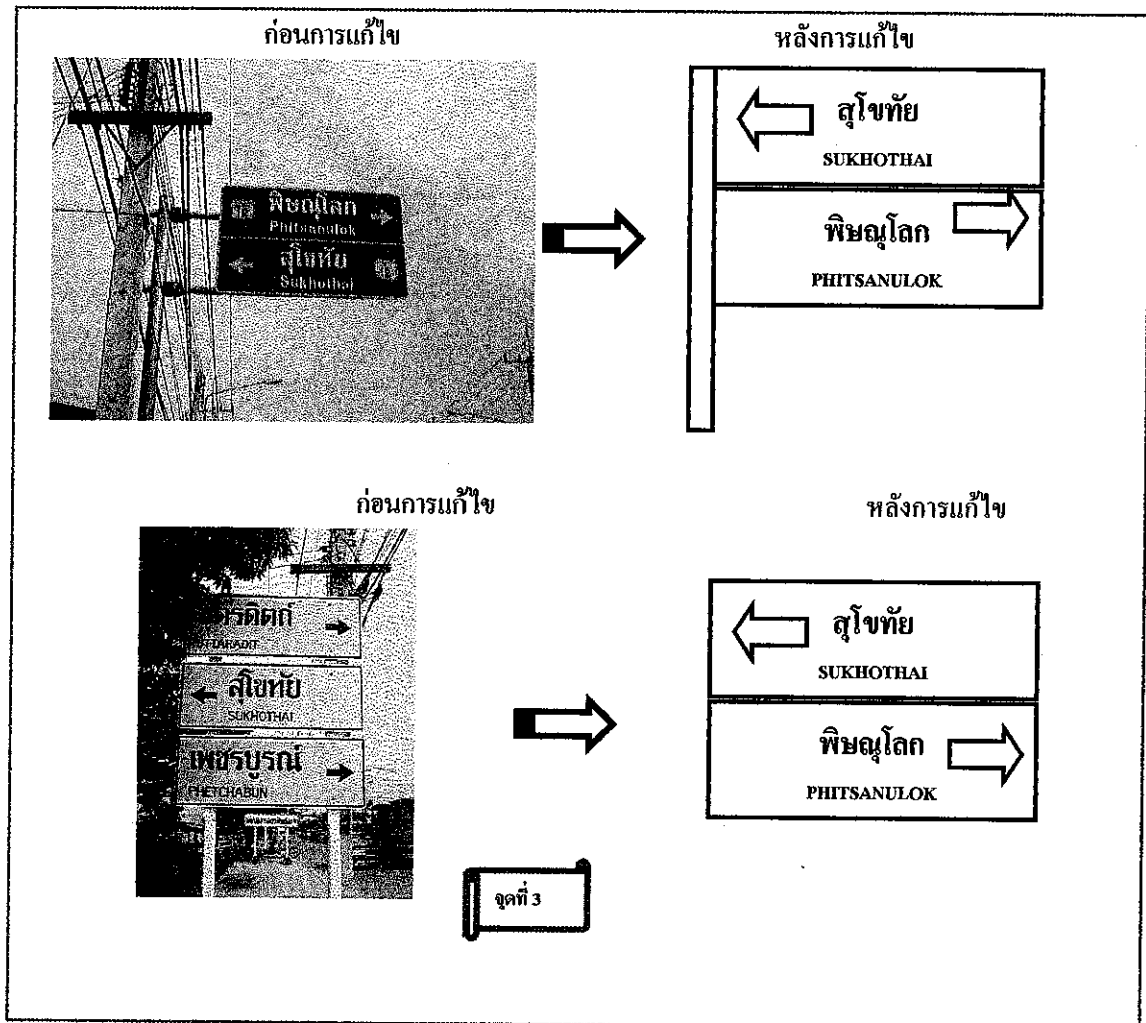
ก่อนการแก้ไข

พิษณุโลก
Phitsanulok
สุโขทัย
Sukhothai

หลังการแก้ไข

สุโขทัย
SUKHOTHAI

พิษณุโลก
PHITSANULOK

ก่อนการแก้ไข

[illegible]รดิตถ์
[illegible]TARADIT
สุโขทัย
SUKHOTHAI
เพชรบูรณ์
PHETCHABUN

หลังการแก้ไข

สุโขทัย
SUKHOTHAI

พิษณุโลก
PHITSANULOK

จุดที่ 3